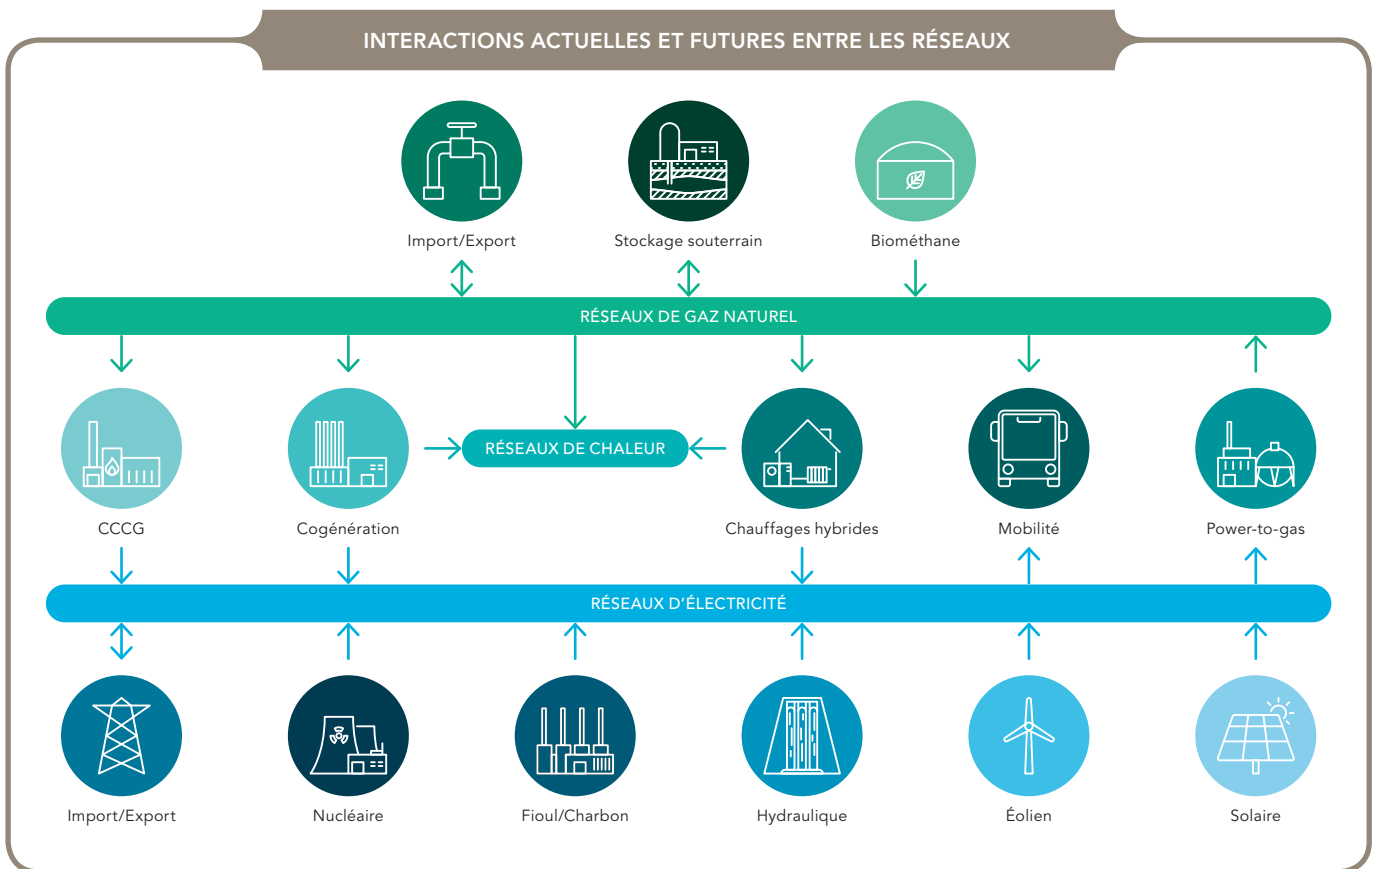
INTERACTIONS ACTUELLES ET FUTURES ENTRE LES RÉSEAUX

Import/Export

Stockage souterrain

Biométhane

RÉSEAUX DE GAZ NATUREL

RÉSEAUX DE CHALEUR

CCCG

Cogénération

Chauffages hybrides

Mobilité

Power-to-gas

RÉSEAUX D'ÉLECTRICITÉ

Import/Export

Nucléaire

Fioul/Charbon

Hydraulique

Éolien

Solaire